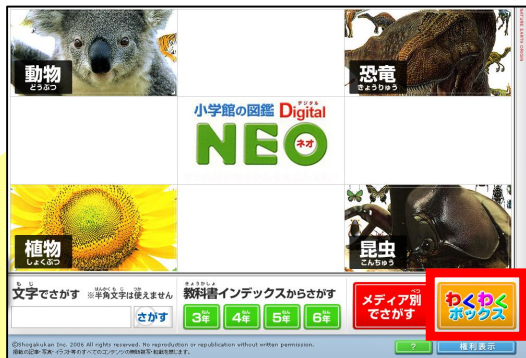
動物
どうぶつ

恐竜
きょうりゅう

FUTURE EARTH ORIGIN

小学館の図鑑 Digital デジタル
NEO ネオ

植物
しょくぶつ

昆虫
こんちゅう

文字でさがす ※半角文字は使えません
さがす

教科書インデックスからさがす
3年 4年 5年 6年

メディア別でさがす

わくわくボックス

©Shogakukan Inc. 2006 All rights reserved. No reproduction or republication without written permission.
掲載の記事・写真・イラスト等すべてのコンテンツの無断複写・転載を禁じます。

?
権利表示